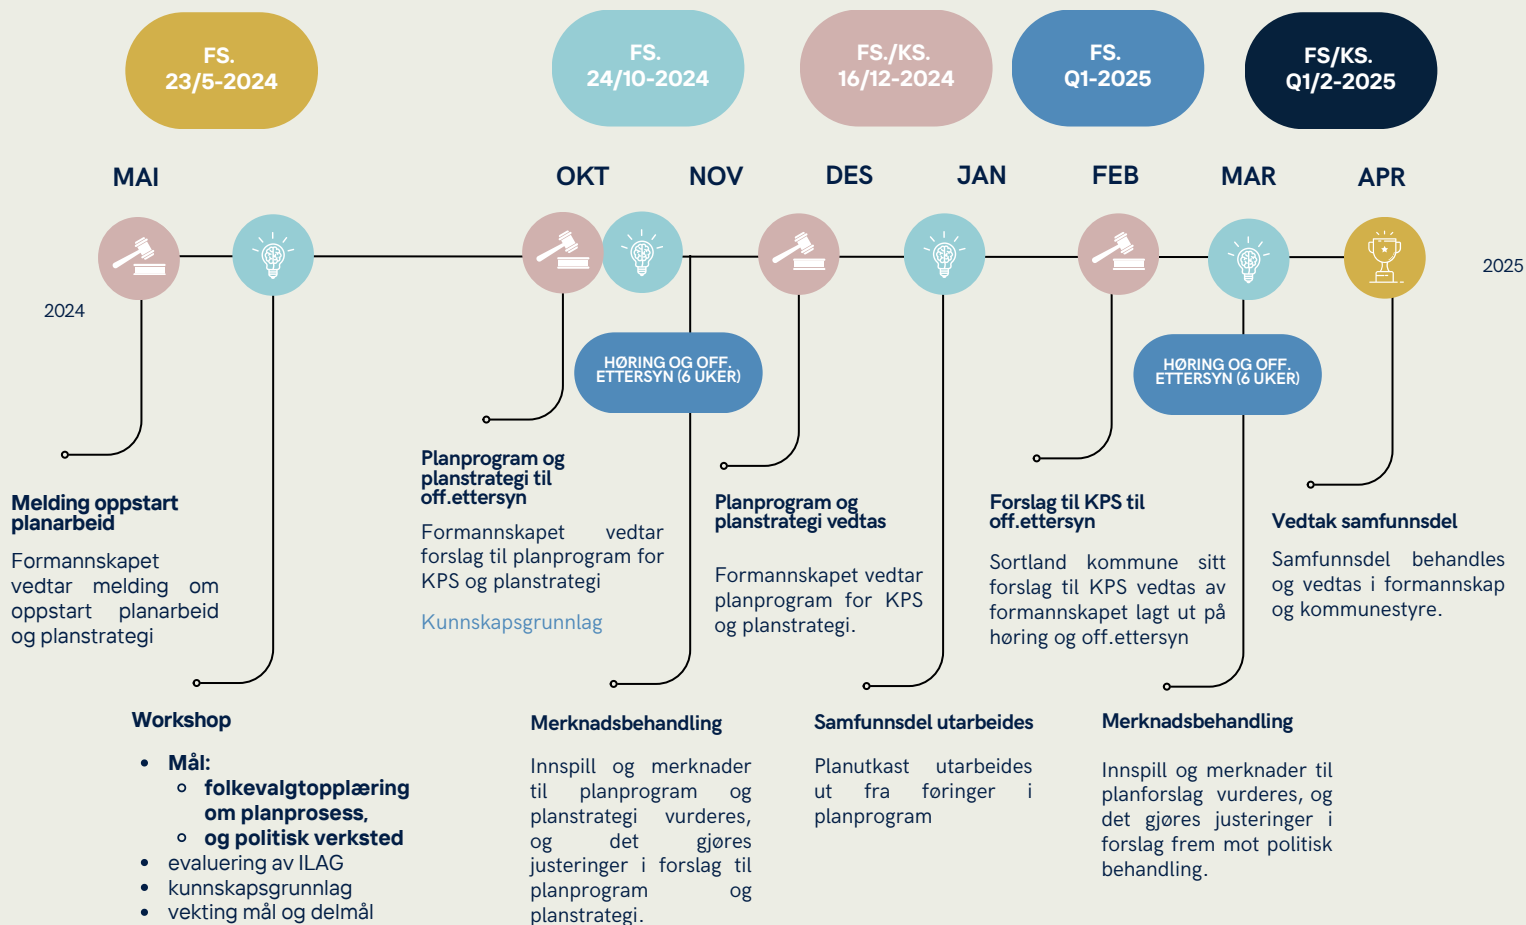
FS.
23/5-2024

FS.
24/10-2024

FS./KS.
16/12-2024

FS.
Q1-2025

FS/KS.
Q1/2-2025

MAI

OKT

NOV

DES

JAN

FEB

MAR

APR

2024

2025

HØRING OG OFF. ETTERSYN (6 UKER)

HØRING OG OFF. ETTERSYN (6 UKER)

Melding oppstart planarbeid

Formannskapet vedtar melding om oppstart planarbeid og planstrategi

Workshop

- Mål:
  - folkevalgtopplæring om planprosess,
  - og politisk verksted
- evaluering av ILAG
- kunnskapsgrunnlag
- vekting mål og delmål

Planprogram og planstrategi til off.ettersyn

Formannskapet vedtar forslag til planprogram for KPS og planstrategi

Kunnskapsgrunnlag

Merknadsbehandling

Innspill og merknader til planprogram og planstrategi vurderes, og det gjøres justeringer i forslag til planprogram og planstrategi.

Planprogram og planstrategi vedtas

Formannskapet vedtar planprogram for KPS og planstrategi.

Samfunnsdel utarbeides

Planutkast utarbeides ut fra føringer i planprogram

Forslag til KPS til off.ettersyn

Sortland kommune sitt forslag til KPS vedtas av formannskapet lagt ut på høring og off.ettersyn

Merknadsbehandling

Innspill og merknader til planforslag vurderes, og det gjøres justeringer i forslag frem mot politisk behandling.

Vedtak samfunnsdel

Samfunnsdel behandles og vedtas i formannskap og kommunestyre.